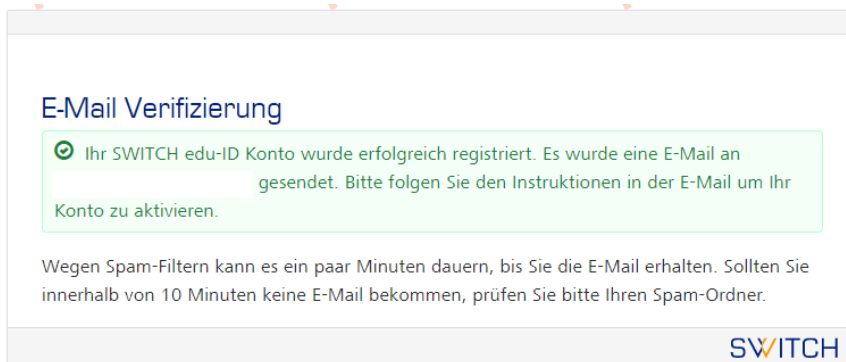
E-Mail Verifizierung

Ihr SWITCH edu-ID Konto wurde erfolgreich registriert. Es wurde eine E-Mail an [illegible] gesendet. Bitte folgen Sie den Instruktionen in der E-Mail um Ihr Konto zu aktivieren.

Wegen Spam-Filtern kann es ein paar Minuten dauern, bis Sie die E-Mail erhalten. Sollten Sie innerhalb von 10 Minuten keine E-Mail bekommen, prüfen Sie bitte Ihren Spam-Ordner.

SWITCH